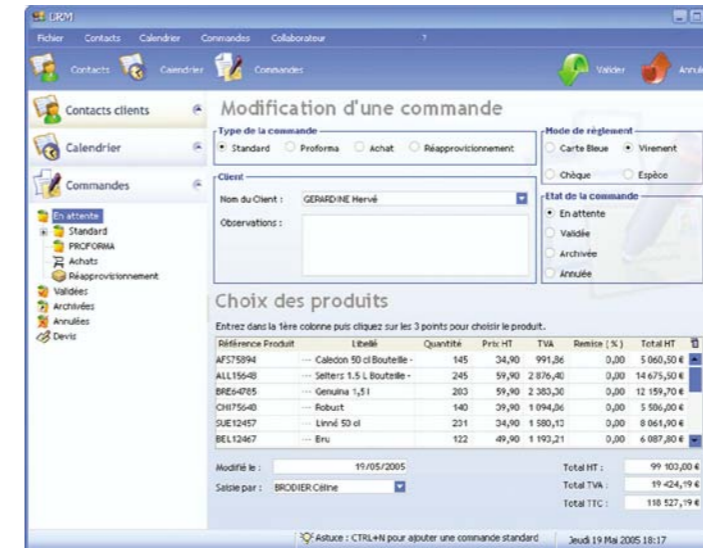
CRM

Fichier Contacts Calendrier Commandes Collaborateur ?

Contacts Calendrier Commandes Valider Annul

Contacts clients

Calendrier

Commandes

En attente
Standard
PROFORMA
Achats
Réapprovisionnement
Validées
Archivées
Annulées
Devis

Modification d'une commande

Type de la commande
Standard Proforma Achat Réapprovisionnement

Mode de règlement
Carte Bleue Virement
Chèque Espèce

Client
Nom du Client : GERARDINE Hervé
Observations :

Etat de la commande
En attente
Validée
Archivée
Annulée

Choix des produits

Entrez dans la 1ère colonne puis cliquez sur les 3 points pour choisir le produit.

| Référence Produit | Libellé | Quantité | Prix HT | TVA | Remise (%) | Total HT |
|---|---|---|---|---|---|---|
| AFS75894 | ··· Caledon 50 cl Bouteille - | 145 | 34,90 | 991,86 | 0,00 | 5 060,50 € |
| ALL15648 | ··· Selters 1.5 L Bouteille - | 245 | 59,90 | 2 876,40 | 0,00 | 14 675,50 € |
| BRE64785 | ··· Genuina 1,5 l | 203 | 59,90 | 2 383,30 | 0,00 | 12 159,70 € |
| CHI75648 | ··· Robust | 140 | 39,90 | 1 094,86 | 0,00 | 5 586,00 € |
| SUE12457 | ··· Linné 50 cl | 231 | 34,90 | 1 580,13 | 0,00 | 8 061,90 € |
| BEL12467 | ··· Eru | 122 | 49,90 | 1 193,21 | 0,00 | 6 087,80 € |

Modifié le : 19/05/2005
Saisie par : BRODIER Céline

Total HT : 99 103,00 €
Total TVA : 19 424,19 €
Total TTC : 118 527,19 €

Astuce : CTRL+N pour ajouter une commande standard
Jeudi 19 Mai 2005 18:17